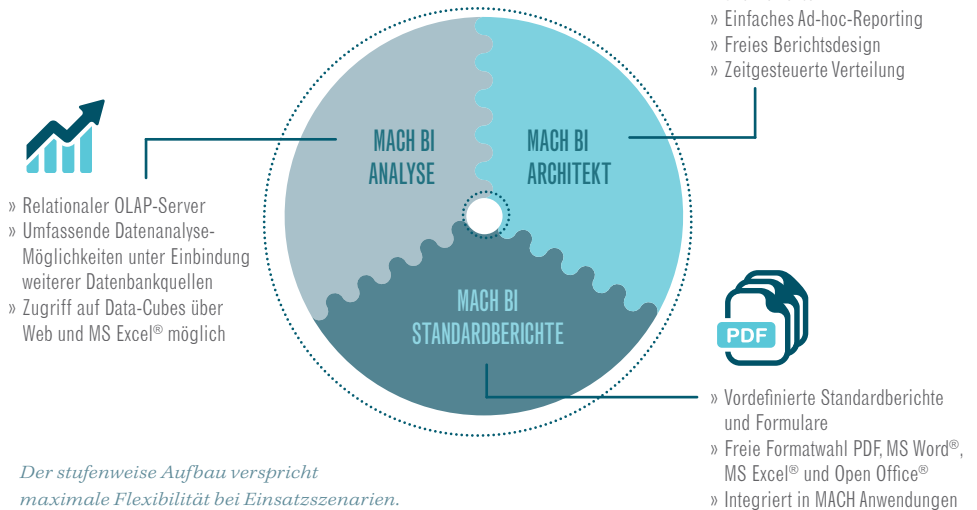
» Einfaches Ad-hoc-Reporting
» Freies Berichtsdesign
» Zeitgesteuerte Verteilung

MACH BI
ANALYSE

MACH BI
ARCHITEKT

MACH BI
STANDARDBERICHTE

» Relationaler OLAP-Server
» Umfassende Datenanalyse-Möglichkeiten unter Einbindung weiterer Datenbankquellen
» Zugriff auf Data-Cubes über Web und MS Excel® möglich

PDF

» Vordefinierte Standardberichte und Formulare
» Freie Formatwahl PDF, MS Word®, MS Excel® und Open Office®
» Integriert in MACH Anwendungen

Der stufenweise Aufbau verspricht maximale Flexibilität bei Einsatzszenarien.